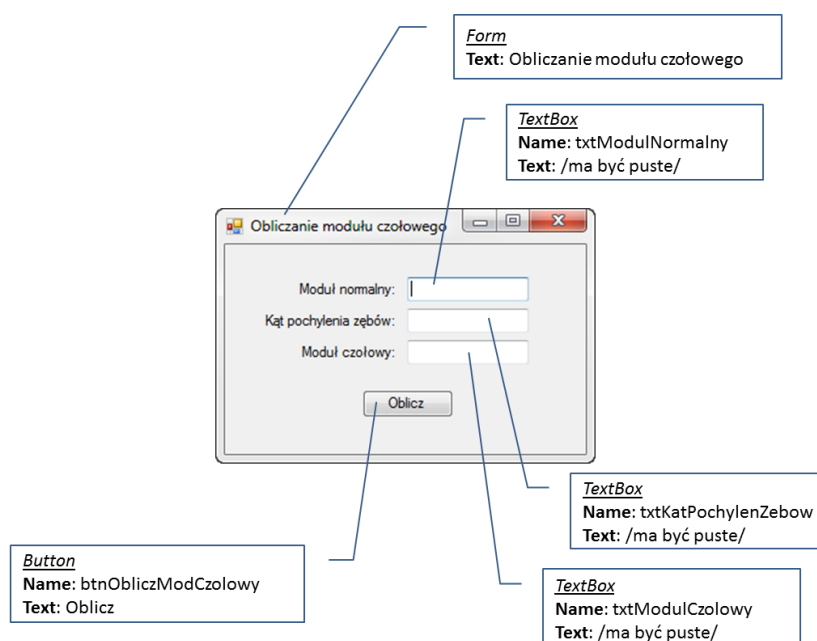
Form
Text: Obliczanie modułu czołowego

TextBox
Name: txtModulNormalny
Text: /ma być puste/

Obliczanie modułu czołowego

Moduł normalny:
Kąt pochylenia zębów:
Moduł czołowy:

Oblicz

TextBox
Name: txtKatPochylenZebow
Text: /ma być puste/

Button
Name: btnObliczModCzolowy
Text: Oblicz

TextBox
Name: txtModulCzolowy
Text: /ma być puste/